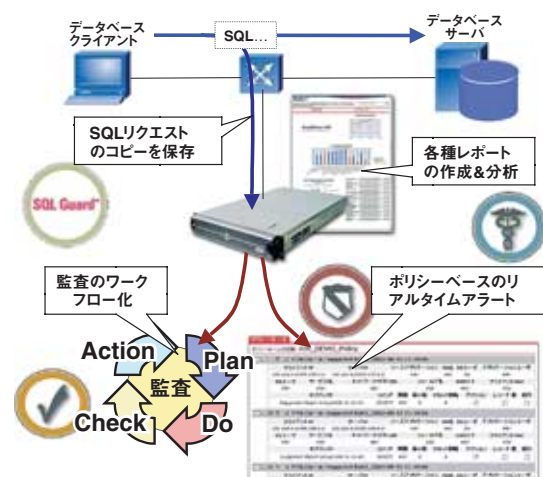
データベース
クライアント

SQL...

データベース
サーバ

SQLリクエスト
のコピーを保存

各種レポート
の作成&分析

SQL Guard

監査のワーク
フロー化

ポリシーベースのリ
アルタイムアラート

Action

Plan

監査

Check

Do